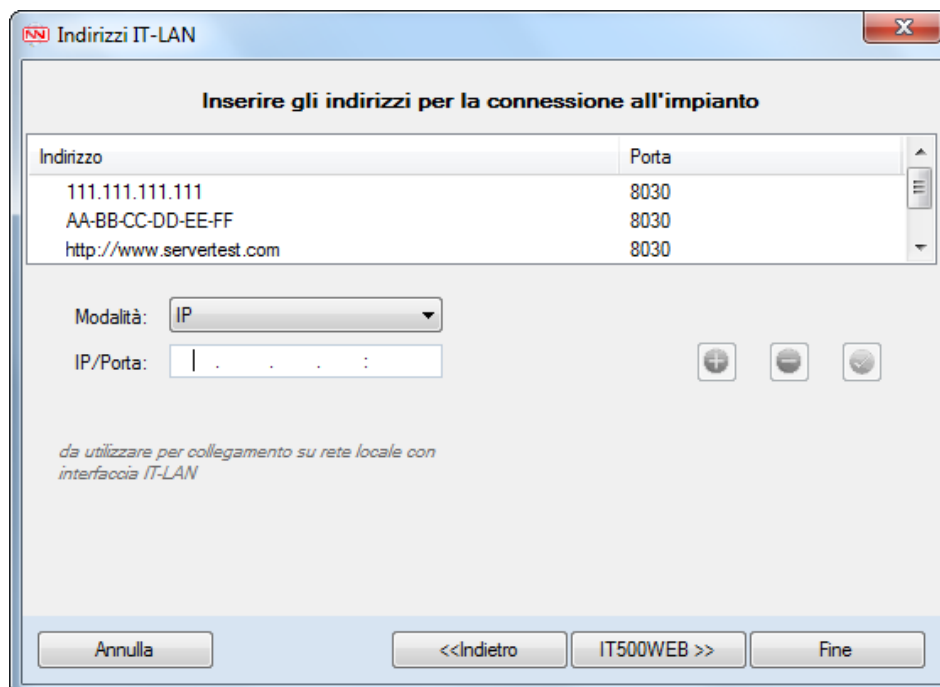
NN Indirizzi IT-LAN

Inserire gli indirizzi per la connessione all'impianto

| Indirizzo | Porta |
|---|---|
| 111.111.111.111 | 8030 |
| AA-BB-CC-DD-EE-FF | 8030 |
| http://www.servertest.com | 8030 |

Modalità: IP

IP/Porta: . . . :

da utilizzare per collegamento su rete locale con interfaccia IT-LAN

Annulla

<<Indietro

IT500WEB >>

Fine